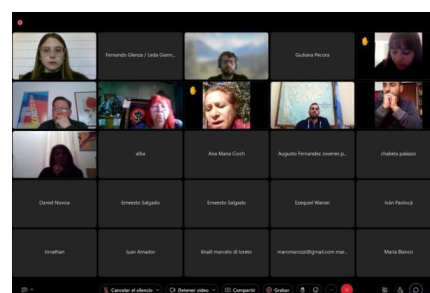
Fernando Glenza / Leda Gienn...

Giuliana Pecora

alba

Ana Maria Cioch

Augusto Fernandez Jovenes p...

chabela palazzo

Daniel Novoa

Ernesto Salgado

Ernesto Salgado

Ezequiel Wainer

Iván Paolucci

Jonathan

Juan Amadori

khalil marcelo di loreto

maromanozzi@gmail.com mar...

Maria Blanco

Cancelar el silencio

Detener video

Compartir

Grabar